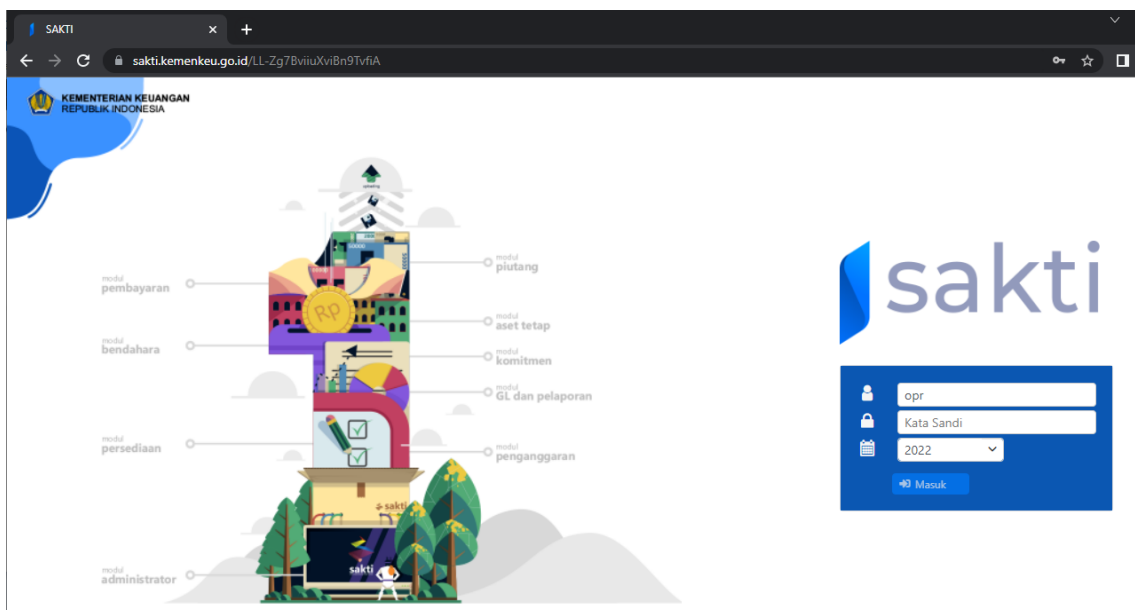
SAKTI
sakti.kemenkeu.go.id/LL-Zg7BviiuXviBn9TvfiA

KEMENTERIAN KEUANGAN
REPUBLIK INDONESIA

modul
pembayaran

modul
bendahara

modul
persediaan

modul
administrator

modul
piutang

modul
aset tetap

modul
komitmen

modul
GL dan pelaporan

modul
penganggaran

Rp

sakti

sakti

sakti

opr
Kata Sandi
2022
Masuk